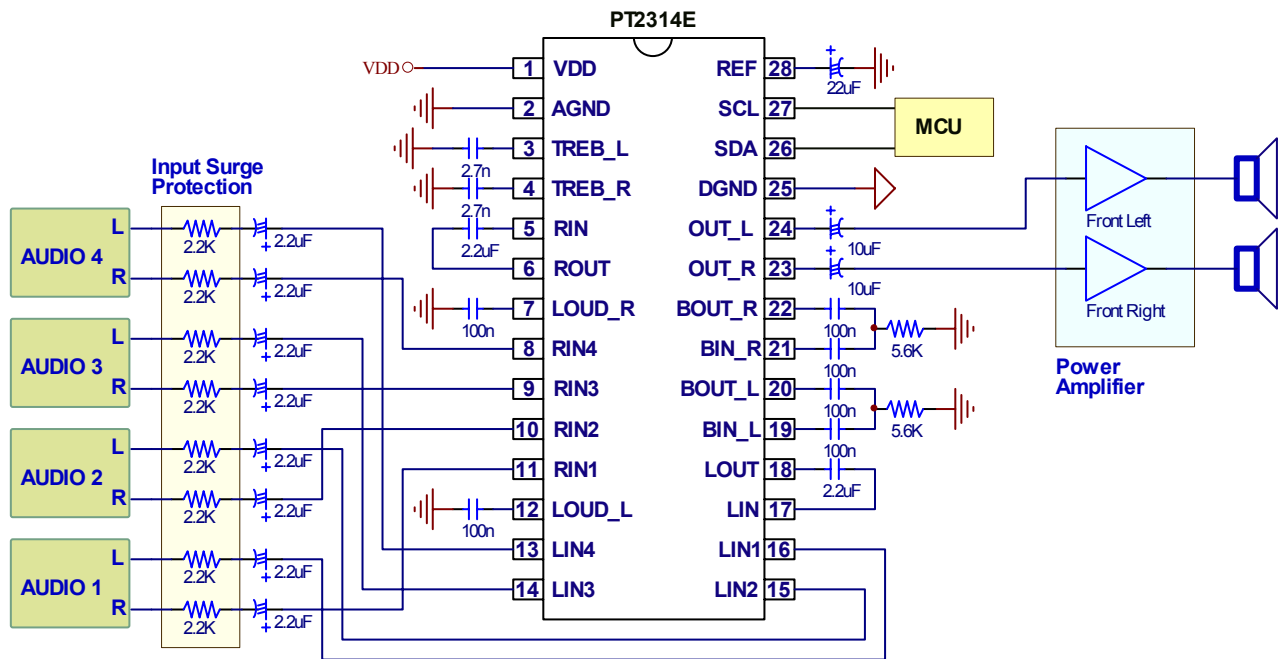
PT2314E

VDD

| 1 | VDD | REF | 28 |
|---|---|---|---|
| 2 | AGND | SCL | 27 |
| 3 | TREB_L | SDA | 26 |
| 4 | TREB_R | DGND | 25 |
| 5 | RIN | OUT_L | 24 |
| 6 | ROUT | OUT_R | 23 |
| 7 | LOUD_R | BOUT_R | 22 |
| 8 | RIN4 | BIN_R | 21 |
| 9 | RIN3 | BOUT_L | 20 |
| 10 | RIN2 | BIN_L | 19 |
| 11 | RIN1 | LOUT | 18 |
| 12 | LOUD_L | LIN | 17 |
| 13 | LIN4 | LIN1 | 16 |
| 14 | LIN3 | LIN2 | 15 |

22uF

MCU

2.7n
2.7n
2.2uF
100n
100n

10uF
10uF
100n
100n
5.6K
100n
100n
5.6K
100n
2.2uF

Front Left
Front Right

Power Amplifier

Input Surge Protection

AUDIO 4 L R
AUDIO 3 L R
AUDIO 2 L R
AUDIO 1 L R

2.2K 2.2uF
2.2K 2.2uF
2.2K 2.2uF
2.2K 2.2uF
2.2K 2.2uF
2.2K 2.2uF
2.2K 2.2uF
2.2K 2.2uF